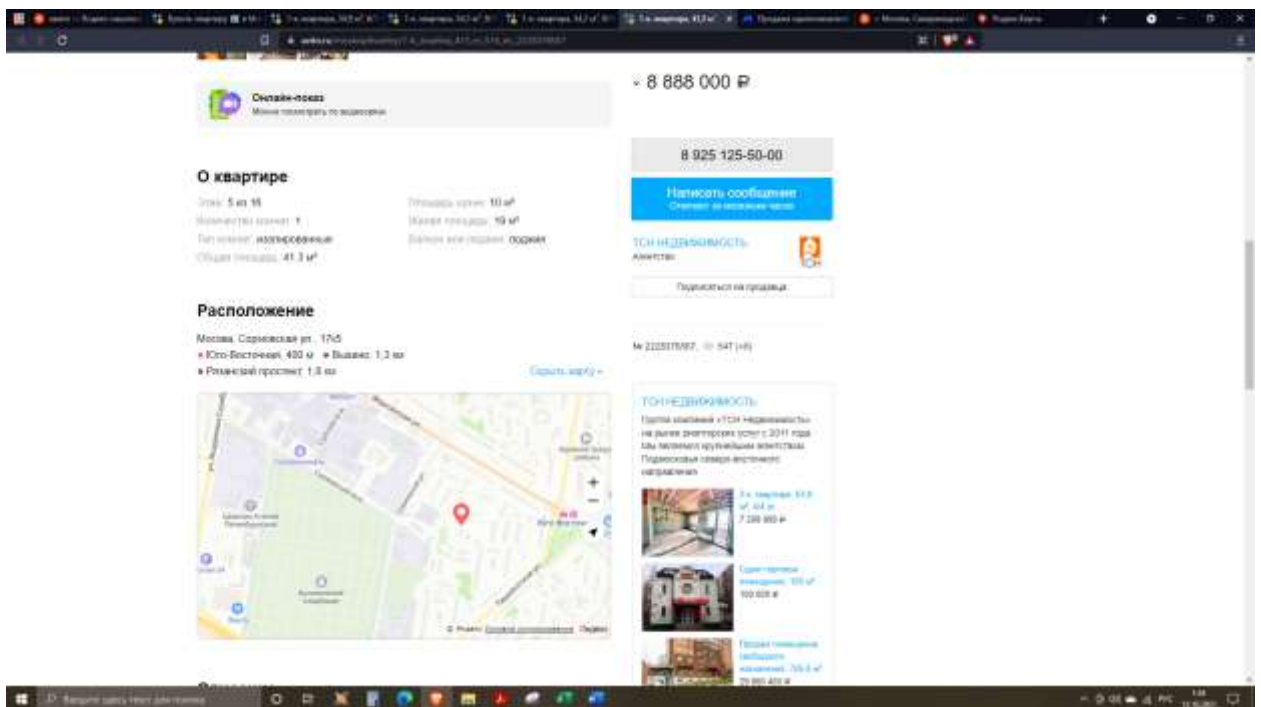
8 888 000 ₽

Онлайн-показ
Можно посмотреть по видеосвязи

8 925 125-50-00

Написать сообщение
Отвечает за несколько часов

ТСН НЕДВИЖИМОСТЬ
Агентство

Подписаться на продавца

О квартире

Этаж: 5 из 16
Количество комнат: 1
Тип комнат: изолированные
Общая площадь: 41.3 м²
Площадь кухни: 10 м²
Жилая площадь: 19 м²
Балкон или лоджия: лоджия

№ 2225376957, 547 (+6)

Расположение

Москва, Сормовская ул., 17к5
Юго-Восточная, 400 м Выхино, 1,3 км
Рязанский проспект, 1,8 км
Скрыть карту

ТСН НЕДВИЖИМОСТЬ
Группа компаний «ТСН Недвижимость» на рынке риэлторских услуг с 2011 года. Мы являемся крупнейшим агентством Подмосковья северо-восточного направления.

1-к. квартира, 41,0 м², 4/4 эт.
7 299 000 ₽

Сдам торговое помещение, 100 м²
100 000 ₽

Продам помещение свободного назначения, 729,6 м²
75 000 400 ₽

Юго-Восточная

© Яндекс Условия использования Яндекс